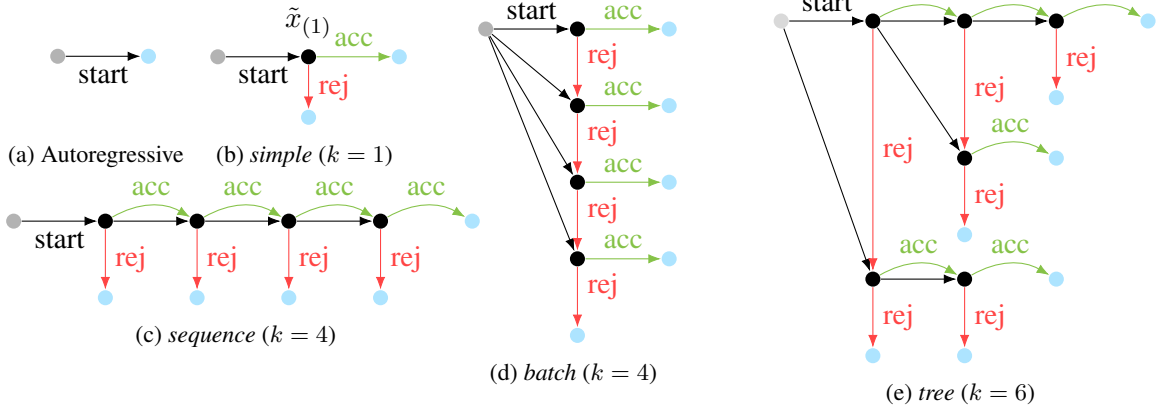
start

(a) Autoregressive

$\tilde{x}_{(1)}$

acc

start

rej

(b) *simple* ($k = 1$)

acc acc acc acc

start

rej rej rej rej

(c) *sequence* ($k = 4$)

start

acc

rej

acc

rej

acc

rej

acc

rej

(d) *batch* ($k = 4$)

start

rej

rej

rej

acc

rej

rej

acc acc

rej rej

(e) *tree* ($k = 6$)